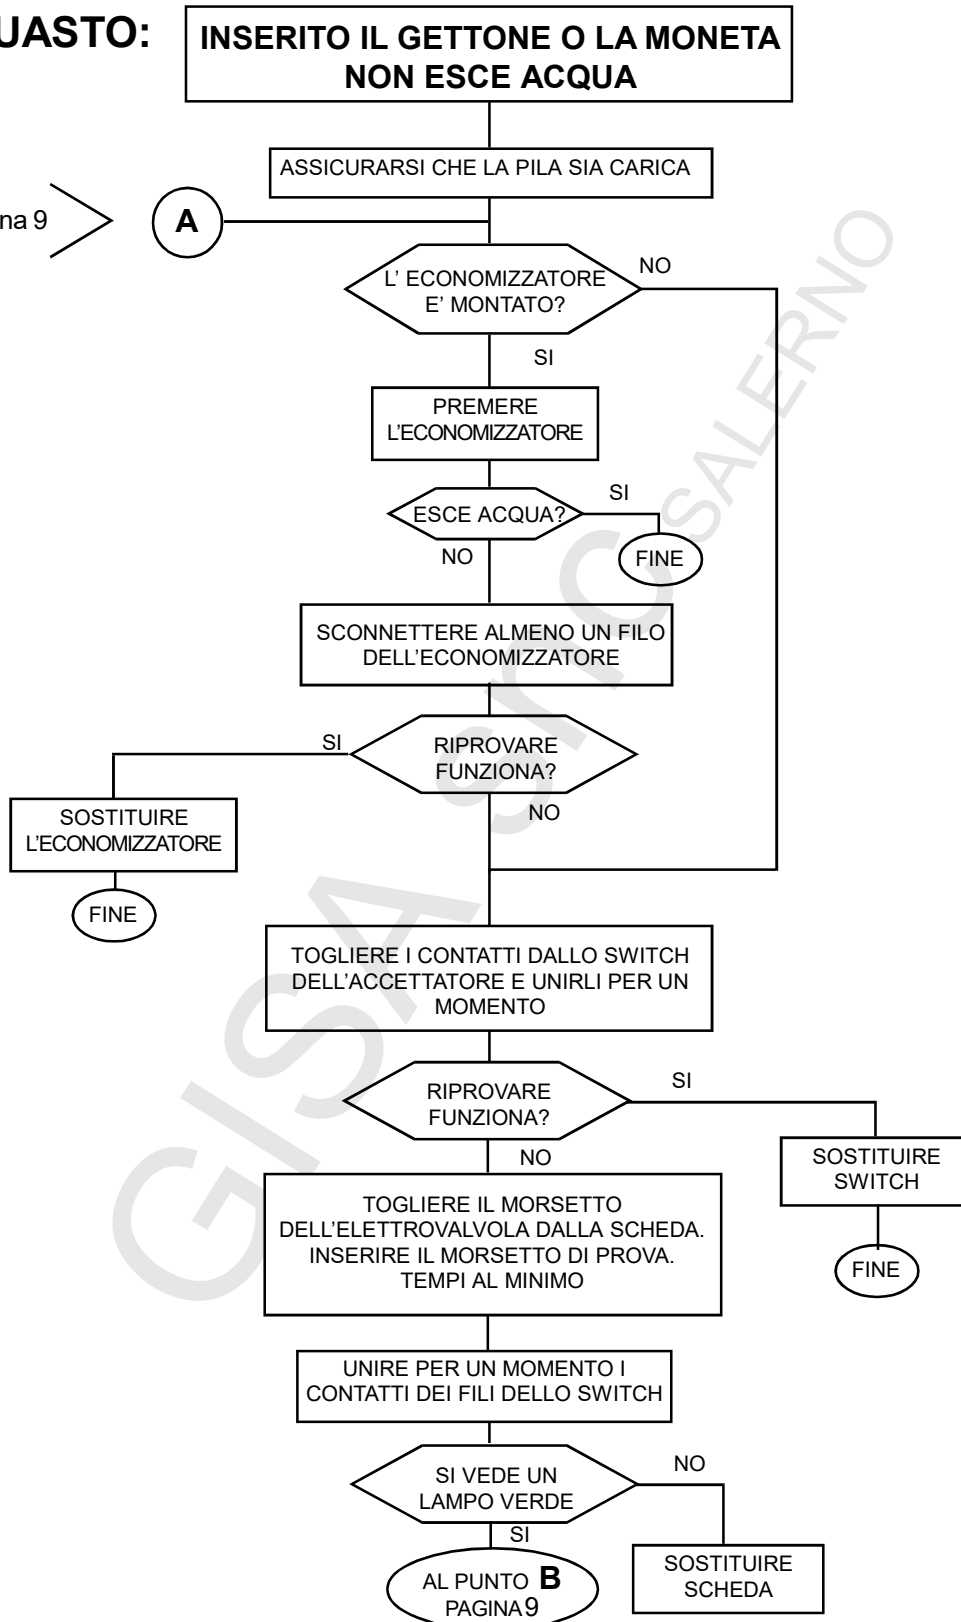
UASTO:

INSERITO IL GETTONE O LA MONETA NON ESCE ACQUA

ASSICURARSI CHE LA PILA SIA CARICA

na 9

A

L' ECONOMIZZATORE E' MONTATO?

NO

SI

PREMERE L'ECONOMIZZATORE

ESCE ACQUA?

SI

FINE

NO

SCONNETTERE ALMENO UN FILO DELL'ECONOMIZZATORE

SI

RIPROVARE FUNZIONA?

NO

SOSTITUIRE L'ECONOMIZZATORE

FINE

TOGLIERE I CONTATTI DALLO SWITCH DELL'ACCETTATORE E UNIRLI PER UN MOMENTO

RIPROVARE FUNZIONA?

SI

NO

SOSTITUIRE SWITCH

FINE

TOGLIERE IL MORSETTO DELL'ELETTROVALVOLA DALLA SCHEDA. INSERIRE IL MORSETTO DI PROVA. TEMPI AL MINIMO

UNIRE PER UN MOMENTO I CONTATTI DEI FILI DELLO SWITCH

SI VEDE UN LAMPO VERDE

NO

SI

AL PUNTO B PAGINA 9

SOSTITUIRE SCHEDA

GISA srl SALERNO